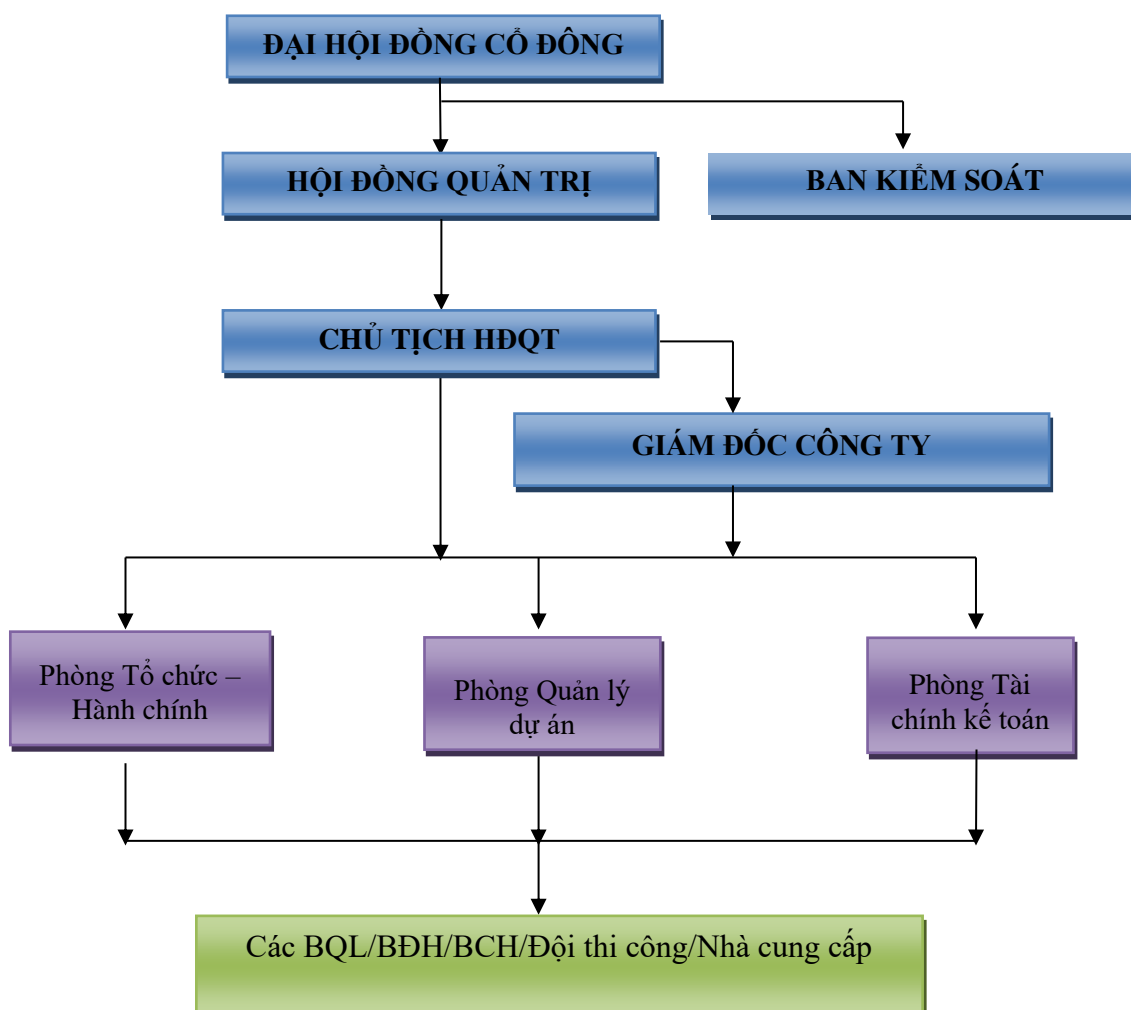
ĐẠI HỘI ĐỒNG CỔ ĐÔNG

HỘI ĐỒNG QUẢN TRỊ

BAN KIỂM SOÁT

CHỦ TỊCH HĐQT

GIÁM ĐỐC CÔNG TY

Phòng Tổ chức – Hành chính

Phòng Quản lý dự án

Phòng Tài chính kế toán

Các BQL/BĐH/BCH/Đội thi công/Nhà cung cấp